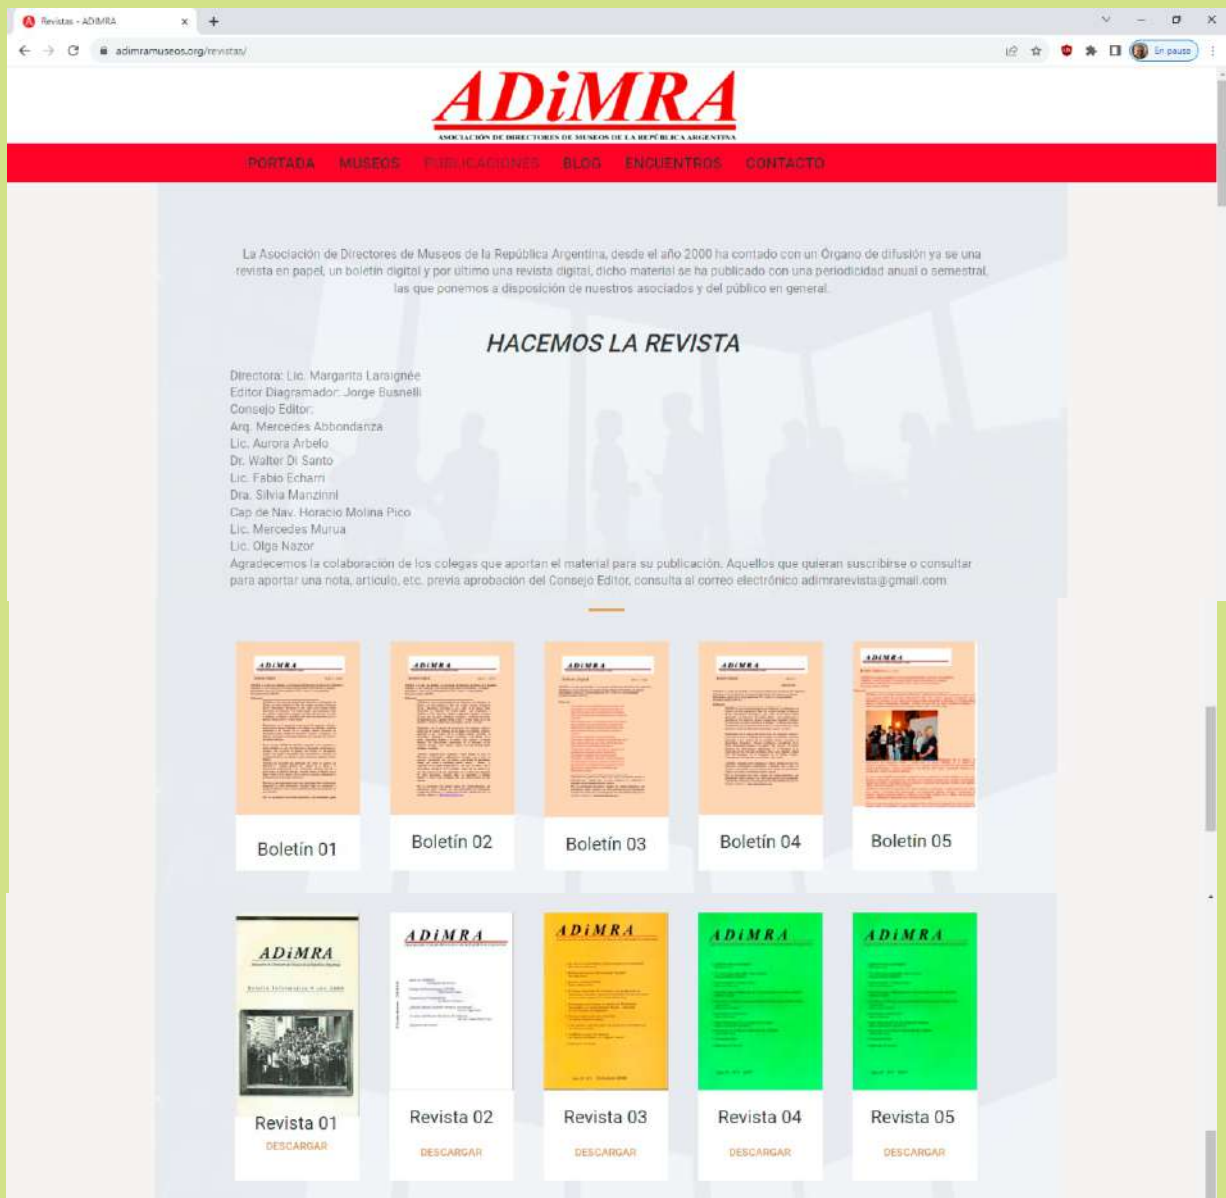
Revistas - ADiMRA

adimramuseos.org/revistas/

En pausa

ADiMRA
ASOCIACIÓN DE DIRECTORES DE MUSEOS DE LA REPÚBLICA ARGENTINA

PORTADA MUSEOS PUBLICACIONES BLOG ENCUENTROS CONTACTO

La Asociación de Directores de Museos de la República Argentina, desde el año 2000 ha contado con un Órgano de difusión ya se una revista en papel, un boletín digital y por ultimo una revista digital, dicho material se ha publicado con una periodicidad anual o semestral, las que ponemos a disposición de nuestros asociados y del público en general.

HACEMOS LA REVISTA

Directora: Lic. Margarita Laraignée
Editor Diagramador: Jorge Busnelli
Consejo Editor:
Arq. Mercedes Abbondanza
Lic. Aurora Arbelo
Dr. Walter Di Santo
Lic. Fabio Echarri
Dra. Silvia Manzinni
Cap de Nav. Horacio Molina Pico
Lic. Mercedes Murua
Lic. Olga Nazor
Agradecemos la colaboración de los colegas que aportan el material para su publicación. Aquellos que quieran suscribirse o consultar para aportar una nota, articulo, etc. previa aprobación del Consejo Editor, consulta al correo electrónico adimrarevista@gmail.com

Boletín 01
Boletín 02
Boletín 03
Boletín 04
Boletín 05

ADiMRA
Revista 01
DESCARGAR
ADiMRA
Revista 02
DESCARGAR
ADiMRA
Revista 03
DESCARGAR
ADiMRA
Revista 04
DESCARGAR
ADiMRA
Revista 05
DESCARGAR